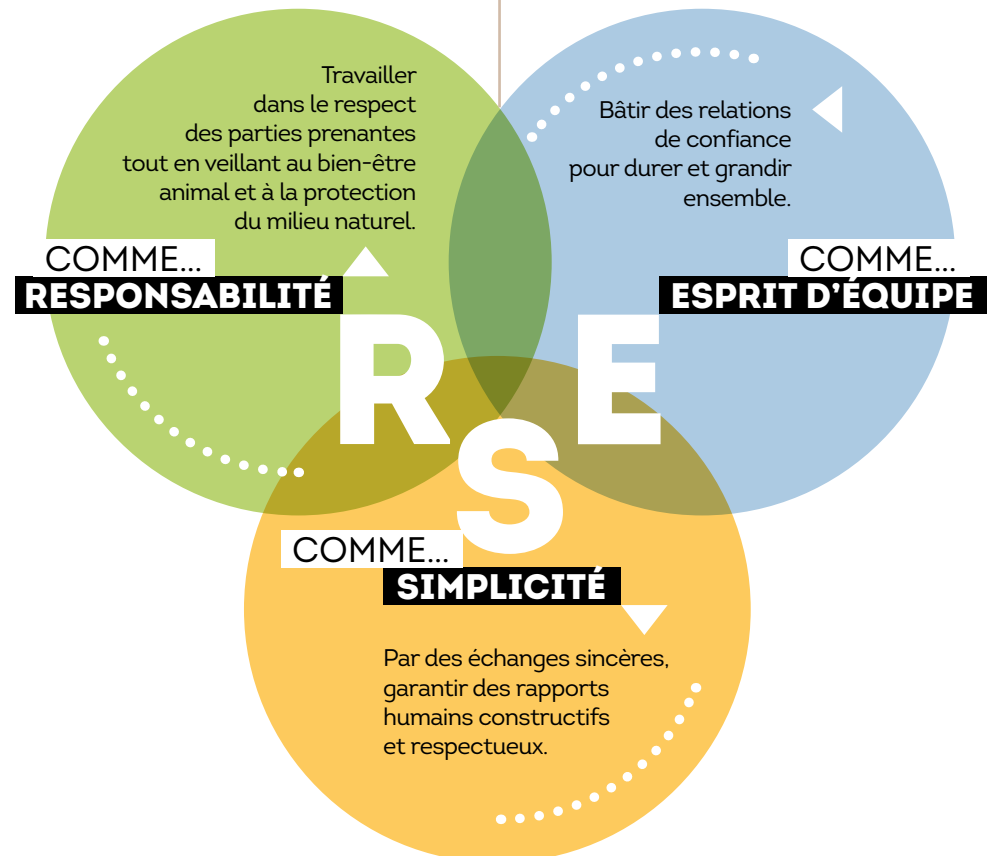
Travailler dans le respect des parties prenantes tout en veillant au bien-être animal et à la protection du milieu naturel.

COMME...
RESPONSABILITÉ

Bâtir des relations de confiance pour durer et grandir ensemble.

COMME...
ESPRIT D'ÉQUIPE

R E
S

COMME...
SIMPLICITÉ

Par des échanges sincères, garantir des rapports humains constructifs et respectueux.